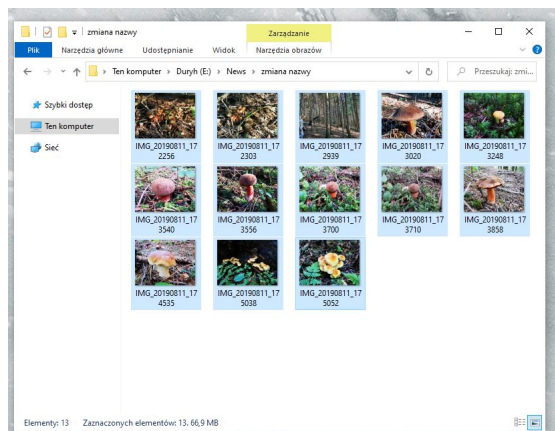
zmiana nazwy
Zarządzanie
Plik Narzędzia główne Udostępnianie Widok Narzędzia obrazów
Ten komputer > Duryh (E:) > News > zmiana nazwy
Przeszukaj: zmi...
Szybki dostęp
Ten komputer
Sieć
IMG_20190811_172256
IMG_20190811_172303
IMG_20190811_172939
IMG_20190811_173020
IMG_20190811_173248
IMG_20190811_173540
IMG_20190811_173556
IMG_20190811_173700
IMG_20190811_173710
IMG_20190811_173858
IMG_20190811_174535
IMG_20190811_175038
IMG_20190811_175052
Elementy: 13 Zaznaczonych elementów: 13, 66,9 MB